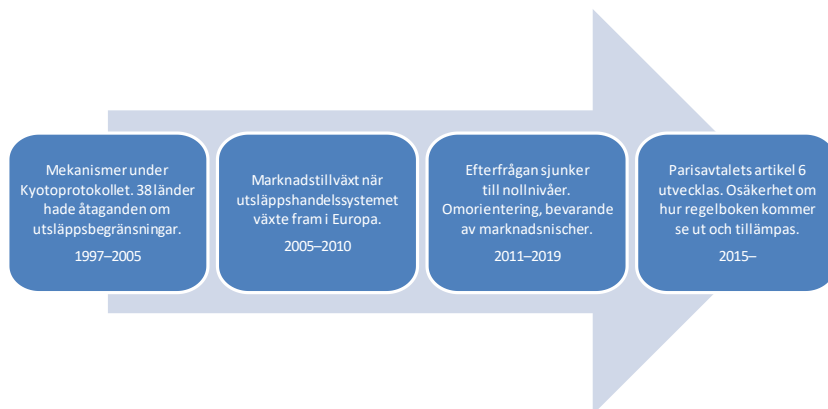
Mekanismer under Kyotoprotokollet. 38 länder hade åtaganden om utsläppsbegränsningar.

1997–2005

Marknadstillväxt när utsläppshandelssystemet växte fram i Europa.

2005–2010

Efterfrågan sjunker till nollnivåer. Omorientering, bevarande av marknadsnischer.

2011–2019

Parisavtalets artikel 6 utvecklas. Osäkerhet om hur regelboken kommer se ut och tillämpas.

2015–